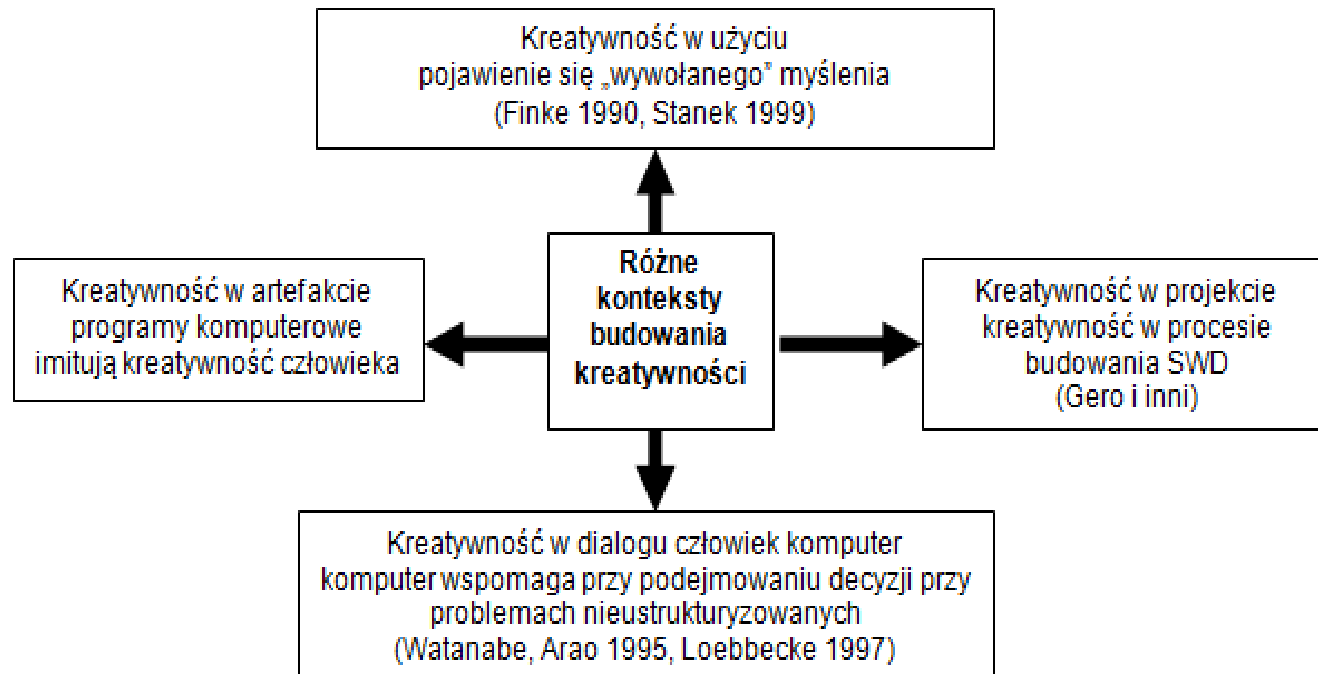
Kreatywność w użyciu
pojawienie się „wywołanego" myślenia
(Finke 1990, Stanek 1999)

Kreatywność w artefakcie
programy komputerowe
imitują kreatywność człowieka

Różne
konteksty
budowania
kreatywności

Kreatywność w projekcie
kreatywność w procesie
budowania SWD
(Gero i inni)

Kreatywność w dialogu człowiek komputer
komputer wspomaga przy podejmowaniu decyzji przy
problemach nieustrukturyzowanych
(Watanabe, Arao 1995, Loebbecke 1997)